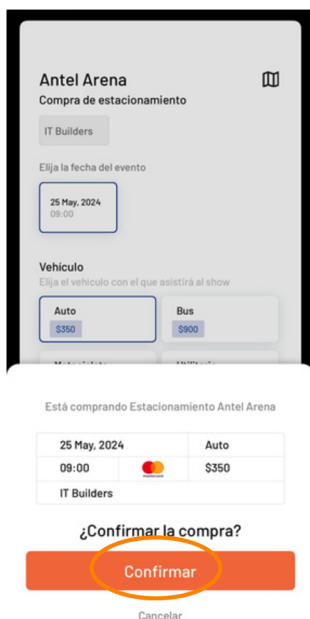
Antel Arena

Compra de estacionamiento

IT Builders

Elija la fecha del evento

25 May, 2024
09:00

Vehículo

Elija el vehículo con el que asistirá al show

Auto
$350

Bus
$900

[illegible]

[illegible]

Está comprando Estacionamiento Antel Arena

| 25 May, 2024 | | Auto |
|---|---|---|
| 09:00 | mastercard | $350 |
| IT Builders | | |

¿Confirmar la compra?

Confirmar

Cancelar